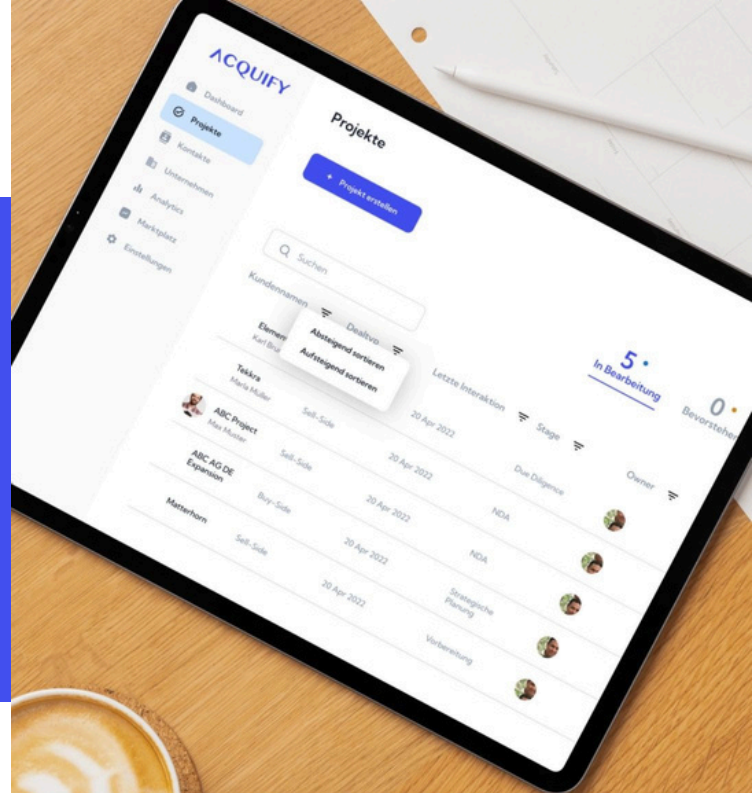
ACQUIFY

Dashboard
Projekte
Kontakte
Unternehmen
Analytics
Marktplatz
Einstellungen

Projekte

+ Projekt erstellen

Suchen

Kundennamen

Dealtyp

Absteigend sortieren
Aufsteigend sortieren

Letzte Interaktion

Stage

Owner

5 In Bearbeitung

0 Bevorstehend

Element
Karl Bra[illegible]

Tekkra
Maria Muller

ABC Project
Max Muster

ABC AG DE Expansion

Matterhorn

Sell-Side
Sell-Side
Buy-Side
Sell-Side

20 Apr 2022
20 Apr 2022
20 Apr 2022
20 Apr 2022
20 Apr 2022

Due Diligence
NDA
NDA
Strategische Planung
Vorbereitung